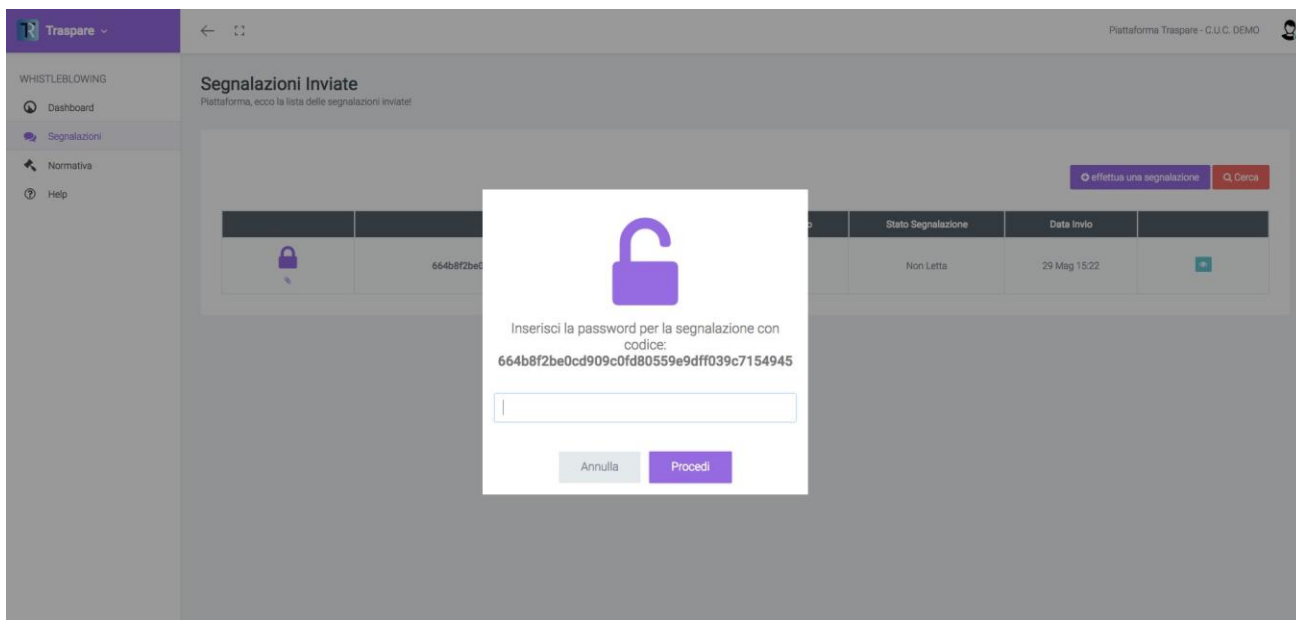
Traspare

Piattaforma Traspare - C.U.C. DEMO

WHISTLEBLOWING
Dashboard
Segnalazioni
Normativa
Help

Segnalazioni Inviate
Piattaforma, ecco la lista delle segnalazioni inviate!

effettua una segnalazione
Cerca

| | | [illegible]o | Stato Segnalazione | Data Invio | |
|---|---|---|---|---|---|
| | 664b8f2be0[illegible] | | Non Letta | 29 Mag 15:22 | |

Inserisci la password per la segnalazione con codice: 664b8f2be0cd909c0fd80559e9dff039c7154945

Annulla
Procedi